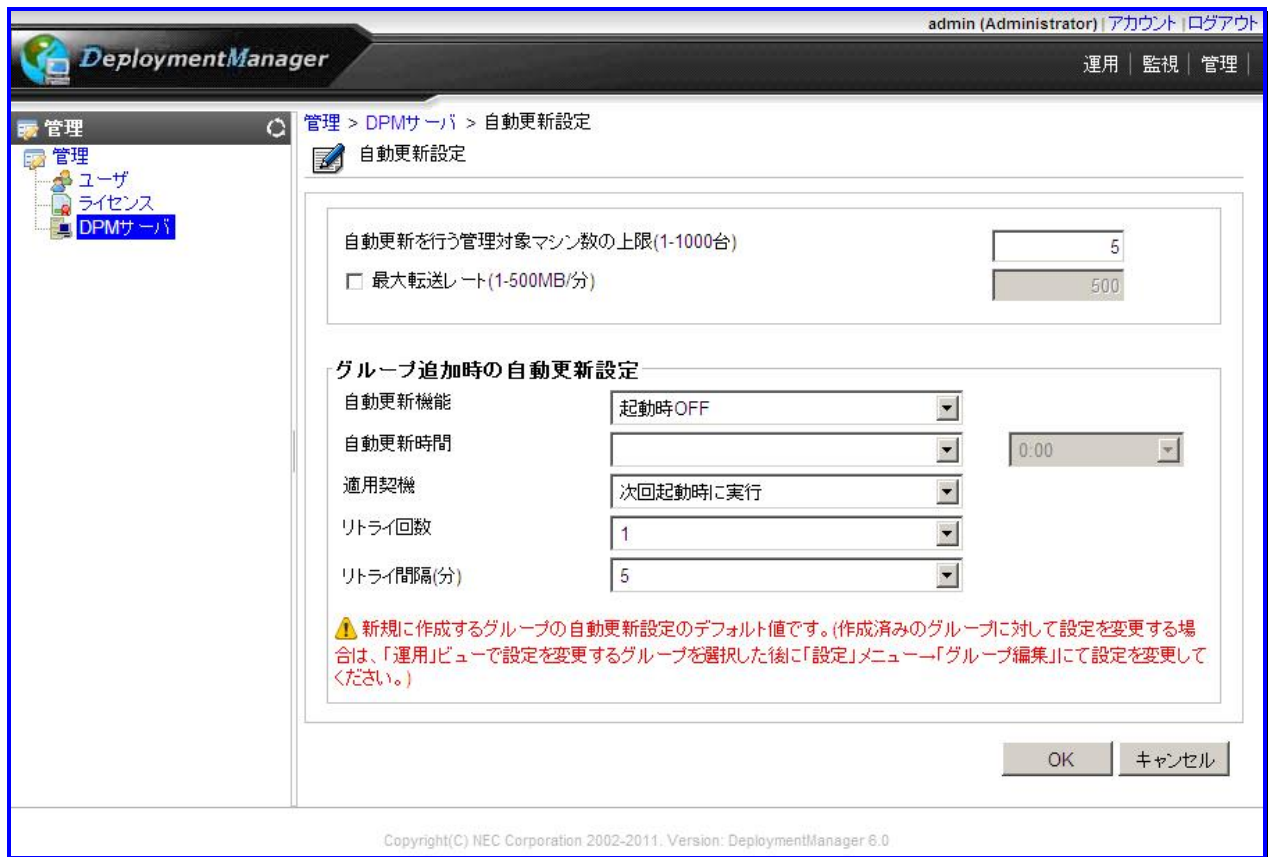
admin (Administrator) | アカウント | ログアウト

DeploymentManager

運用 | 監視 | 管理 |

管理

管理
ユーザ
ライセンス
DPMサーバ

管理 > DPMサーバ > 自動更新設定

自動更新設定

自動更新を行う管理対象マシン数の上限(1-1000台) 5
最大転送レート(1-500MB/分) 500

グループ追加時の自動更新設定

| 自動更新機能 | 起動時OFF |
|---|---|
| 自動更新時間 | 0:00 |
| 適用契機 | 次回起動時に実行 |
| リトライ回数 | 1 |
| リトライ間隔(分) | 5 |

新規に作成するグループの自動更新設定のデフォルト値です。(作成済みのグループに対して設定を変更する場合は、「運用」ビューで設定を変更するグループを選択した後に「設定」メニュー→「グループ編集」にて設定を変更してください。)

OK キャンセル

Copyright(C) NEC Corporation 2002-2011. Version: DeploymentManager 6.0